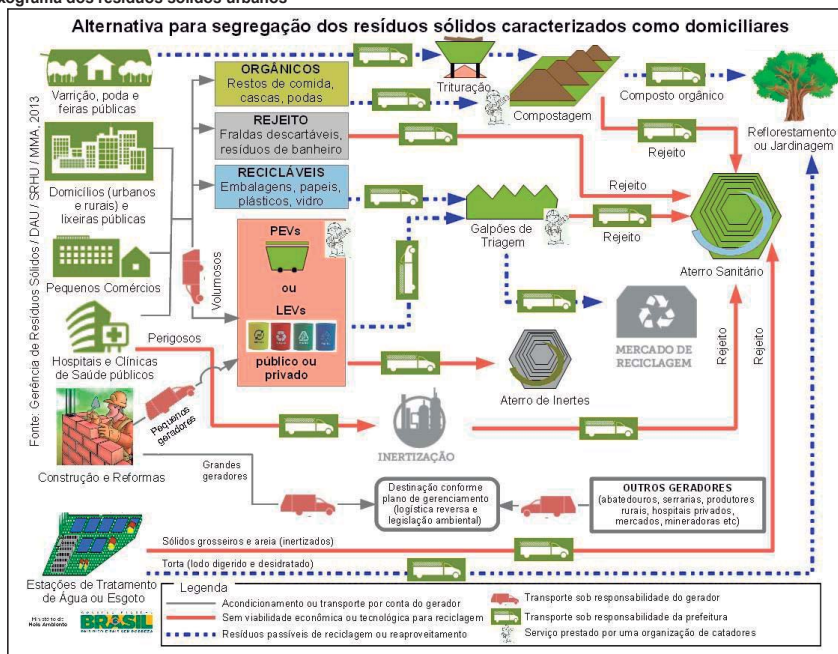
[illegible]xograma dos resíduos sólidos urbanos

Alternativa para segregação dos resíduos sólidos caracterizados como domiciliares

Fonte: Gerência de Resíduos Sólidos / DAU / SRHU / MMA, 2013

Varrição, poda e feiras públicas

Domicílios (urbanos e rurais) e lixeiras públicas

Pequenos Comércios

Hospitais e Clínicas de Saúde públicos

Construção e Reformas

Estações de Tratamento de Água ou Esgoto

ORGÂNICOS
Restos de comida, cascas, podas

REJEITO
Fraldas descartáveis, resíduos de banheiro

RECICLÁVEIS
Embalagens, papeis, plásticos, vidro

Trituração

Compostagem

Composto orgânico

Reflorestamento ou Jardinagem

Rejeito

Rejeito

Rejeito

Galpões de Triagem

Aterro Sanitário

Volumosos

PEVs

ou

LEVs

público ou privado

Perigosos

Pequenos geradores

MERCADO DE RECICLAGEM

Aterro de Inertes

Rejeito

Rejeito

INERTIZAÇÃO

Grandes geradores

Destinação conforme plano de gerenciamento (logística reversa e legislação ambiental)

OUTROS GERADORES
(abatedouros, serrarias, produtores rurais, hospitais privados, mercados, mineradoras etc)

Sólidos grosseiros e areia (inertizados)

Torta (lodo digerido e desidratado)

Legenda
Acondicionamento ou transporte por conta do gerador
Sem viabilidade econômica ou tecnológica para reciclagem
Resíduos passíveis de reciclagem ou reaproveitamento
Transporte sob responsabilidade do gerador
Transporte sob responsabilidade da prefeitura
Serviço prestado por uma organização de catadores

Ministério do Meio Ambiente

BRASIL